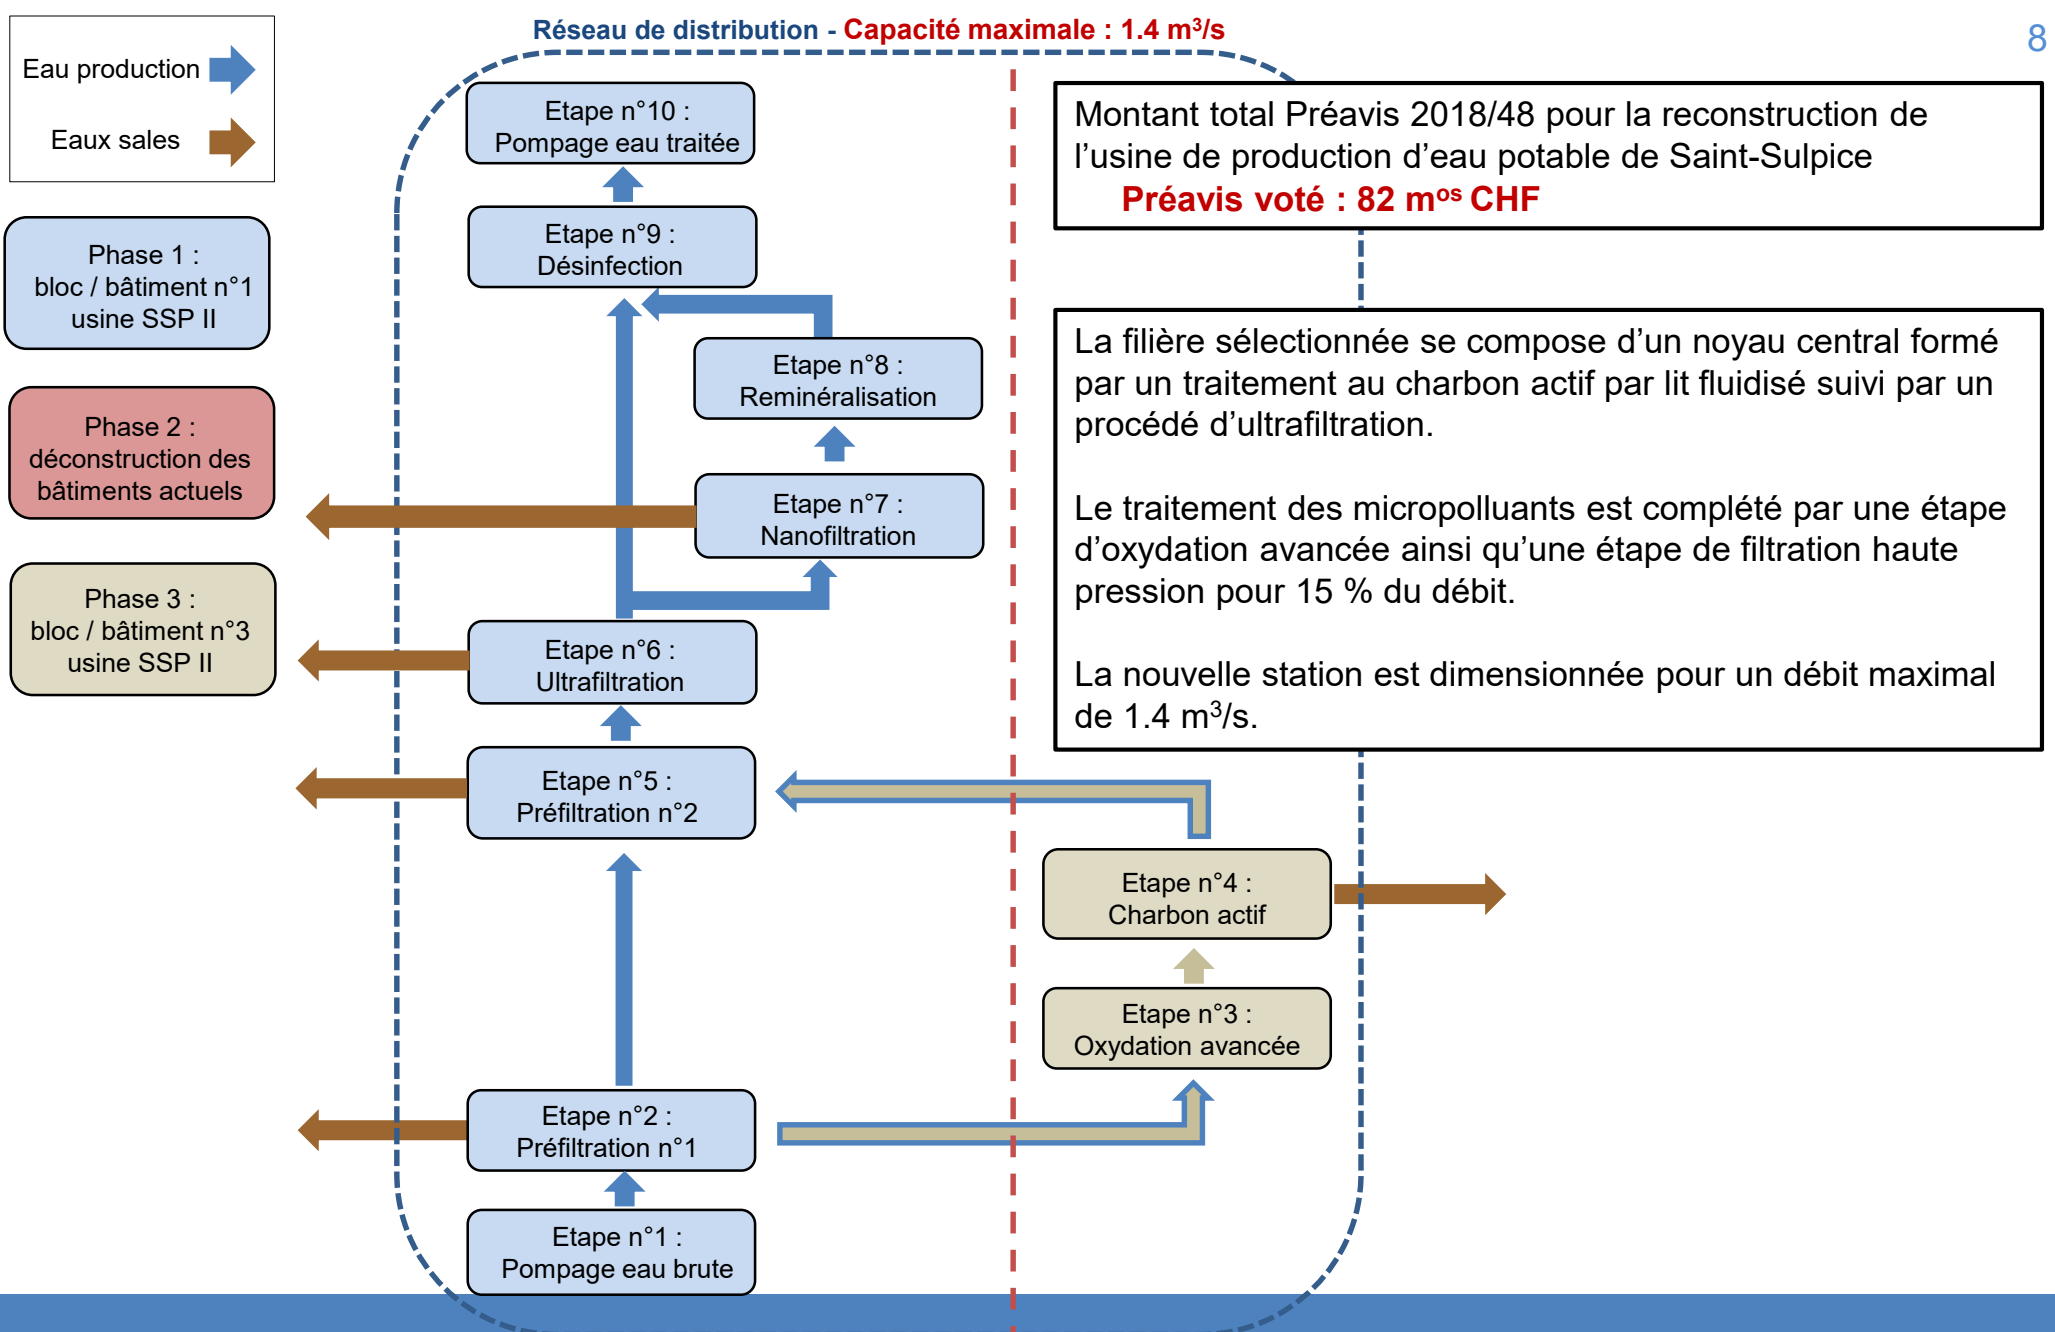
8

Réseau de distribution - Capacité maximale : 1.4 m³/s

Eau production

Eaux sales

Phase 1 : bloc / bâtiment n°1 usine SSP II

Phase 2 : déconstruction des bâtiments actuels

Phase 3 : bloc / bâtiment n°3 usine SSP II

Etape n°10 : Pompage eau traitée

Etape n°9 : Désinfection

Etape n°8 : Reminéralisation

Etape n°7 : Nanofiltration

Etape n°6 : Ultrafiltration

Etape n°5 : Préfiltration n°2

Etape n°4 : Charbon actif

Etape n°3 : Oxydation avancée

Etape n°2 : Préfiltration n°1

Etape n°1 : Pompage eau brute

Montant total Préavis 2018/48 pour la reconstruction de l'usine de production d'eau potable de Saint-Sulpice
Préavis voté : 82 m$^{os}$ CHF

La filière sélectionnée se compose d'un noyau central formé par un traitement au charbon actif par lit fluidisé suivi par un procédé d'ultrafiltration.

Le traitement des micropolluants est complété par une étape d'oxydation avancée ainsi qu'une étape de filtration haute pression pour 15 % du débit.

La nouvelle station est dimensionnée pour un débit maximal de 1.4 m³/s.